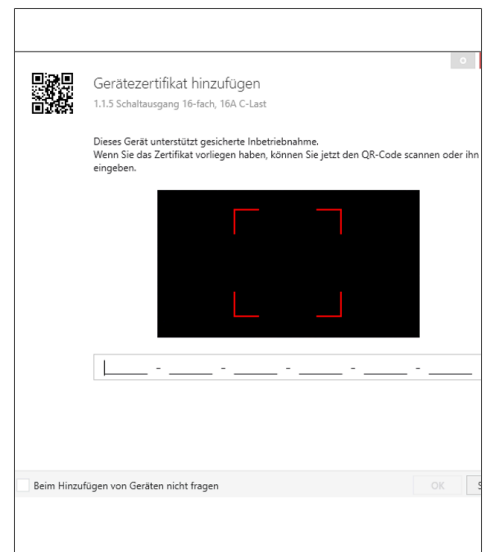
Gerätezertifikat hinzufügen

1.1.5 Schaltausgang 16-fach, 16A C-Last

Dieses Gerät unterstützt gesicherte Inbetriebnahme.
Wenn Sie das Zertifikat vorliegen haben, können Sie jetzt den QR-Code scannen oder ihn eingeben.

______ - ______ - ______ - ______ - ______ - ______

Beim Hinzufügen von Geräten nicht fragen

OK